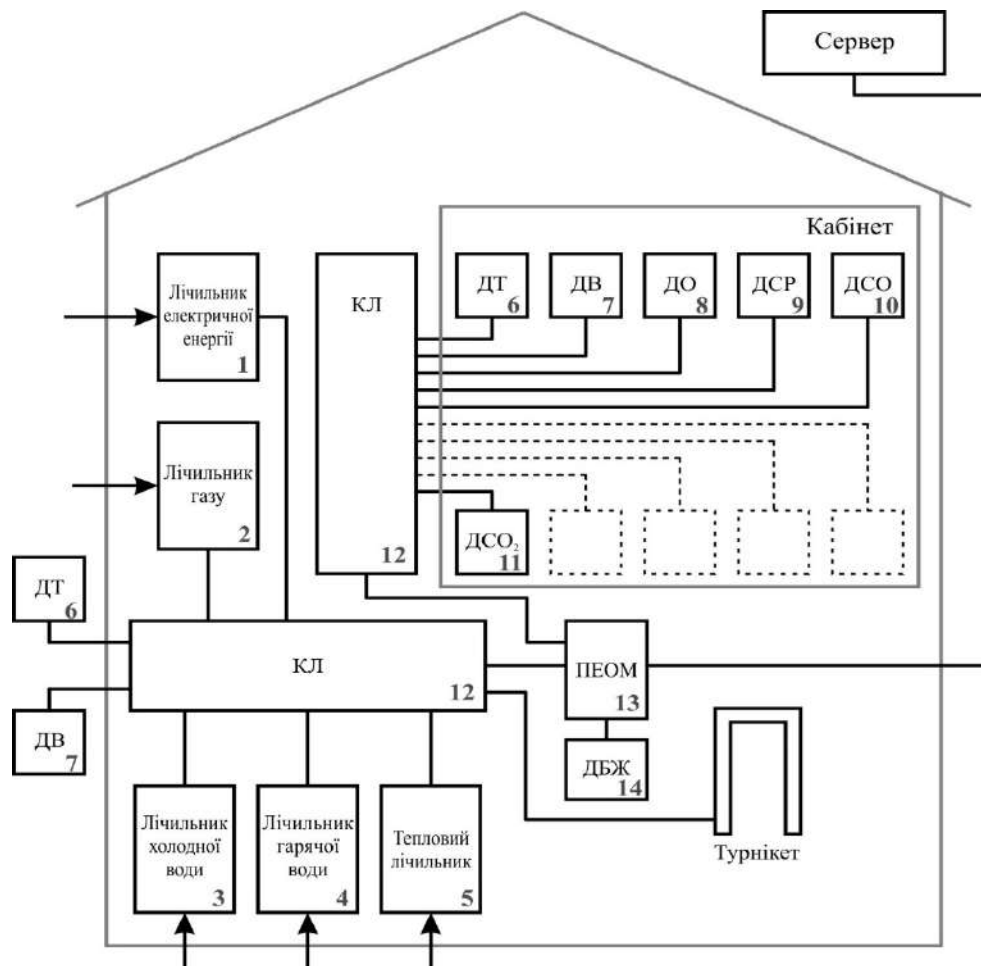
Сервер

Кабінет

Лічильник електричної енергії 1

КЛ 12

ДТ 6

ДВ 7

ДО 8

ДСР 9

ДСО 10

Лічильник газу 2

ДСО$_2$ 11

ДТ 6

КЛ 12

ПЕОМ 13

ДВ 7

ДБЖ 14

Лічильник холодної води 3

Лічильник гарячої води 4

Тепловий лічильник 5

Турнікет